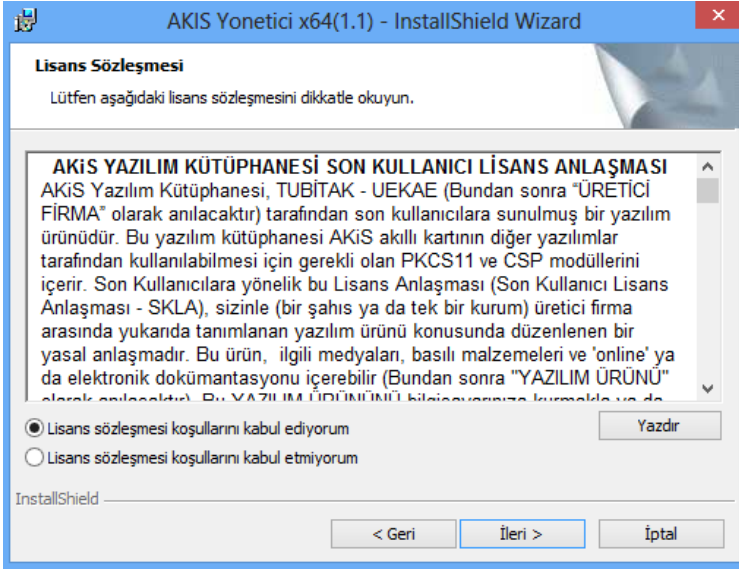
AKIS Yonetici x64(1.1) - InstallShield Wizard

Lisans Sözleşmesi

Lütfen aşağıdaki lisans sözleşmesini dikkatle okuyun.

AKiS YAZILIM KÜTÜPHANESİ SON KULLANICI LİSANS ANLAŞMASI
AKiS Yazılım Kütüphanesi, TUBİTAK - UEKAE (Bundan sonra "ÜRETİCİ FİRMA" olarak anılacaktır) tarafından son kullanıcılara sunulmuş bir yazılım ürünüdür. Bu yazılım kütüphanesi AKiS akıllı kartının diğer yazılımlar tarafından kullanılabilmesi için gerekli olan PKCS11 ve CSP modüllerini içerir. Son Kullanıcılara yönelik bu Lisans Anlaşması (Son Kullanıcı Lisans Anlaşması - SKLA), sizinle (bir şahıs ya da tek bir kurum) üretici firma arasında yukarıda tanımlanan yazılım ürünü konusunda düzenlenen bir yasal anlaşmadır. Bu ürün, ilgili medyaları, basılı malzemeleri ve 'online' ya da elektronik dokümantasyonu içerebilir (Bundan sonra "YAZILIM ÜRÜNÜ" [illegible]

Lisans sözleşmesi koşullarını kabul ediyorum
Lisans sözleşmesi koşullarını kabul etmiyorum

Yazdır

InstallShield

< Geri
İleri >
İptal